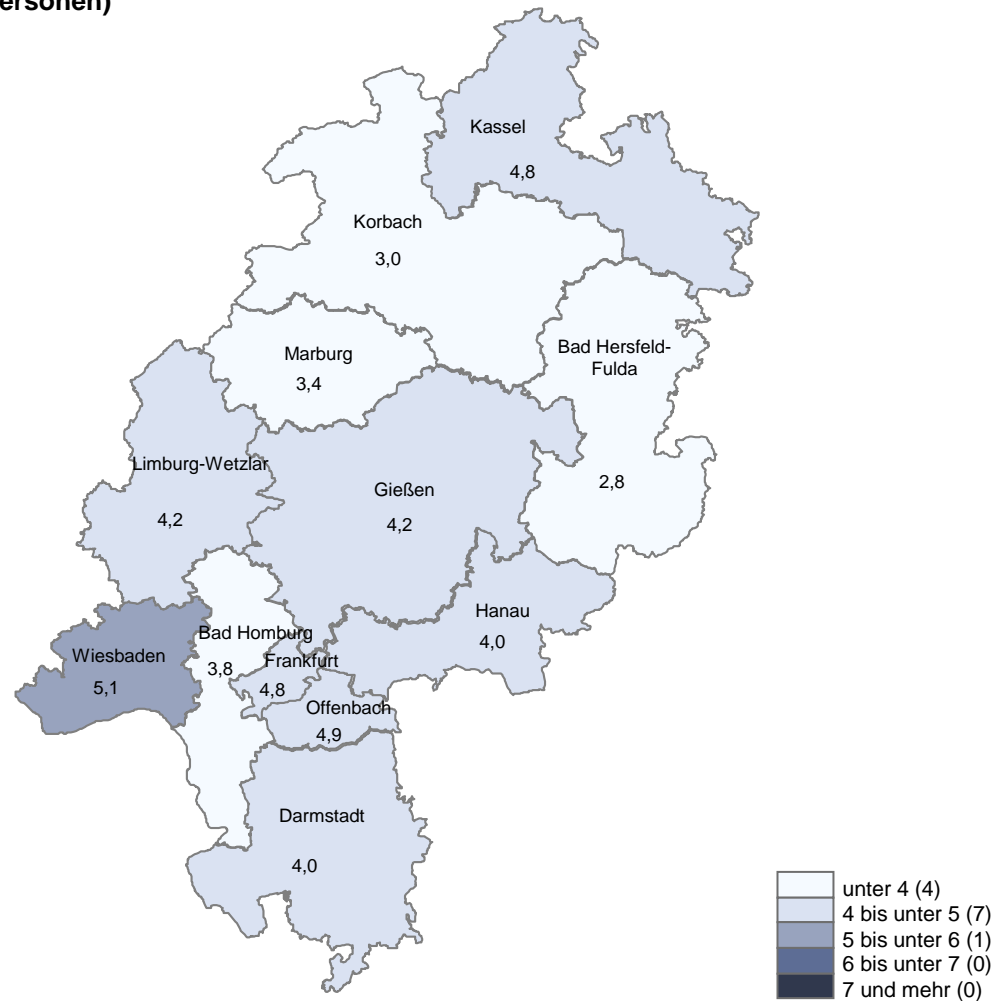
ersonen)

Kassel
4,8

Korbach
3,0

Marburg
3,4

Bad Hersfeld-Fulda

Limburg-Wetzlar
4,2

Gießen
4,2

2,8

Hanau
4,0

Wiesbaden
5,1

Bad Homburg
3,8

Frankfurt
4,8

Offenbach
4,9

Darmstadt
4,0

unter 4 (4)
4 bis unter 5 (7)
5 bis unter 6 (1)
6 bis unter 7 (0)
7 und mehr (0)